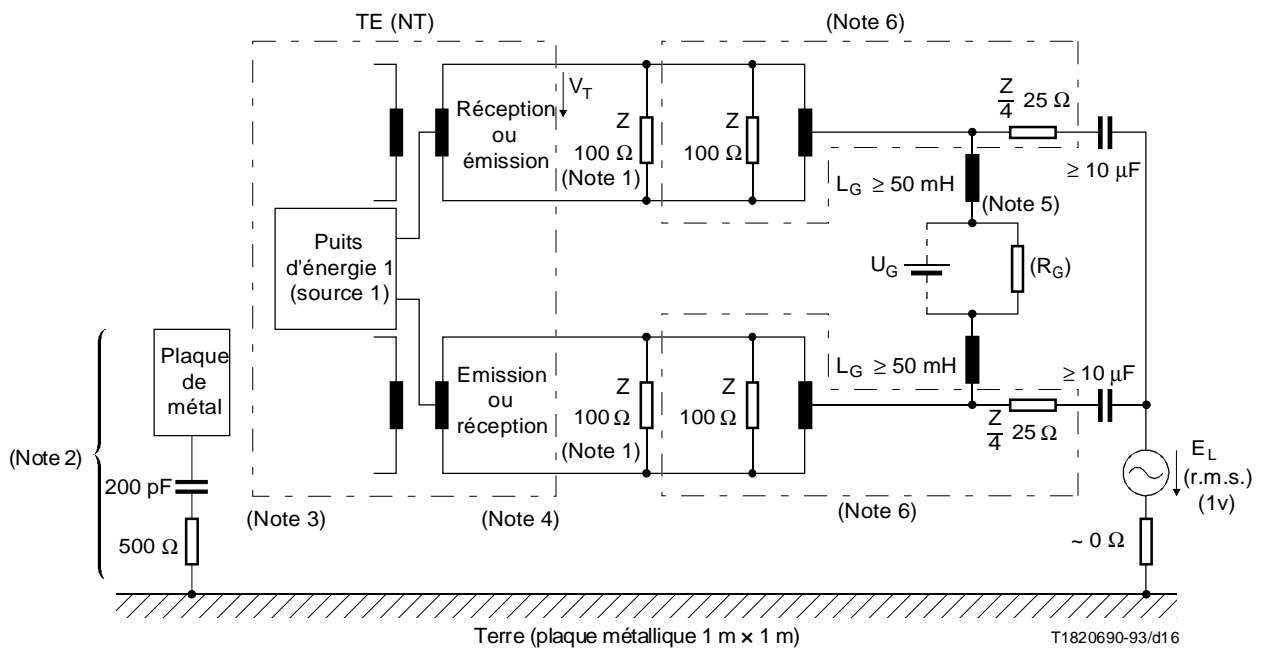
TE (NT)

(Note 6)

$V_T$

Réception ou émission

Z 100 Ω (Note 1)

Z 100 Ω

$\frac{Z}{4}$ 25 Ω

≥ 10 µF

$L_G$ ≥ 50 mH

(Note 5)

Puits d'énergie 1 (source 1)

$U_G$

($R_G$)

Plaque de métal

Emission ou réception

Z 100 Ω (Note 1)

Z 100 Ω

$L_G$ ≥ 50 mH

≥ 10 µF

$\frac{Z}{4}$ 25 Ω

(Note 2)

200 pF

500 Ω

(Note 3)

(Note 4)

(Note 6)

$E_L$ (r.m.s.) (1v)

~ 0 Ω

Terre (plaque métallique 1 m × 1 m)

T1820690-93/d16